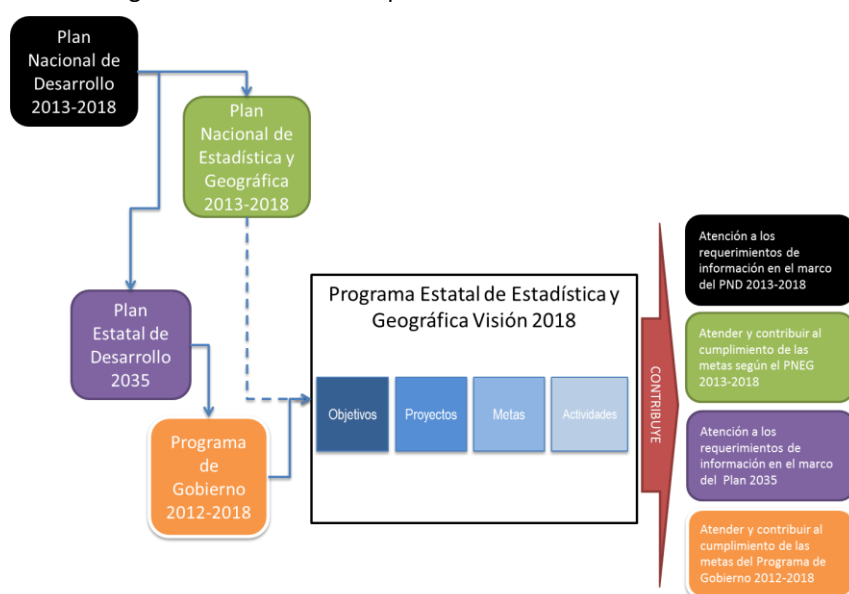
Plan Nacional de Desarrollo 2013-2018

Plan Nacional de Estadística y Geográfica 2013-2018

Plan Estatal de Desarrollo 2035

Programa de Gobierno 2012-2018

Programa Estatal de Estadística y Geográfica Visión 2018

Objetivos

Proyectos

Metas

Actividades

CONTRIBUYE

Atención a los requerimientos de información en el marco del PND 2013-2018

Atender y contribuir al cumplimiento de las metas según el PNEG 2013-2018

Atención a los requerimientos de información en el marco del Plan 2035

Atender y contribuir al cumplimiento de las metas del Programa de Gobierno 2012-2018